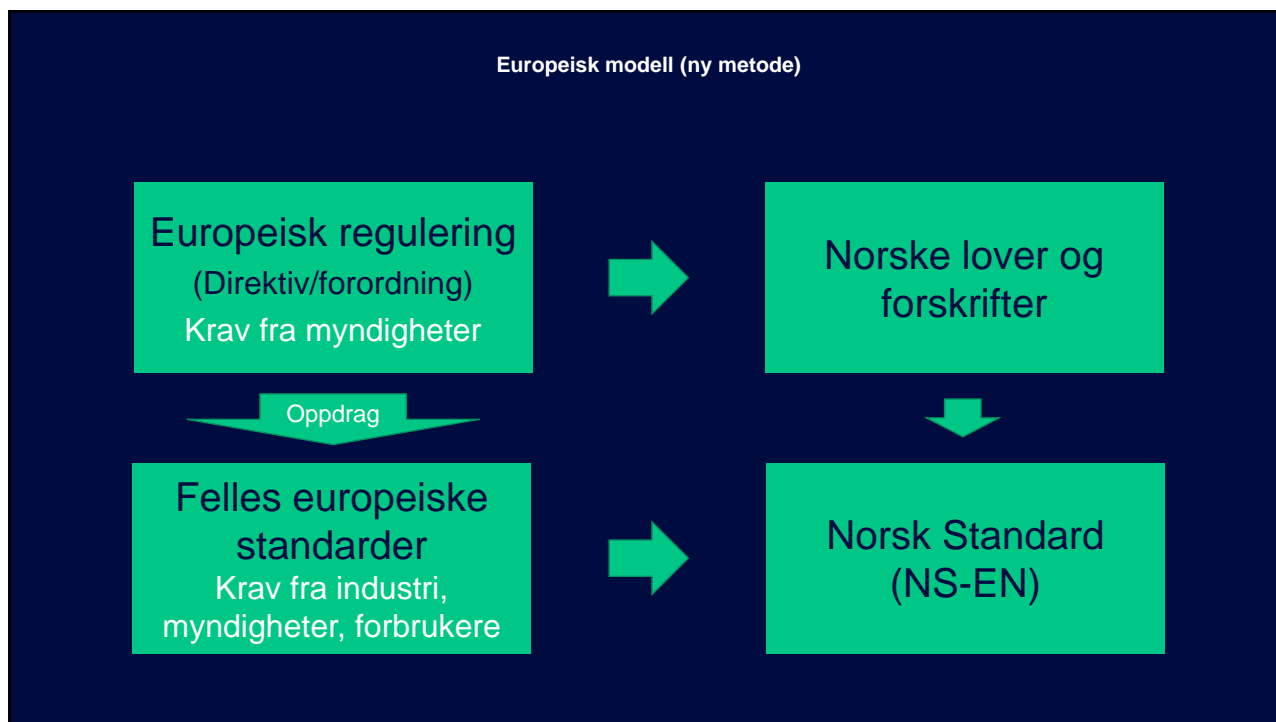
Europeisk modell (ny metode)

Europeisk regulering
(Direktiv/forordning)
Krav fra myndigheter

Norske lover og forskrifter

Oppdrag

Felles europeiske standarder
Krav fra industri, myndigheter, forbrukere

Norsk Standard (NS-EN)